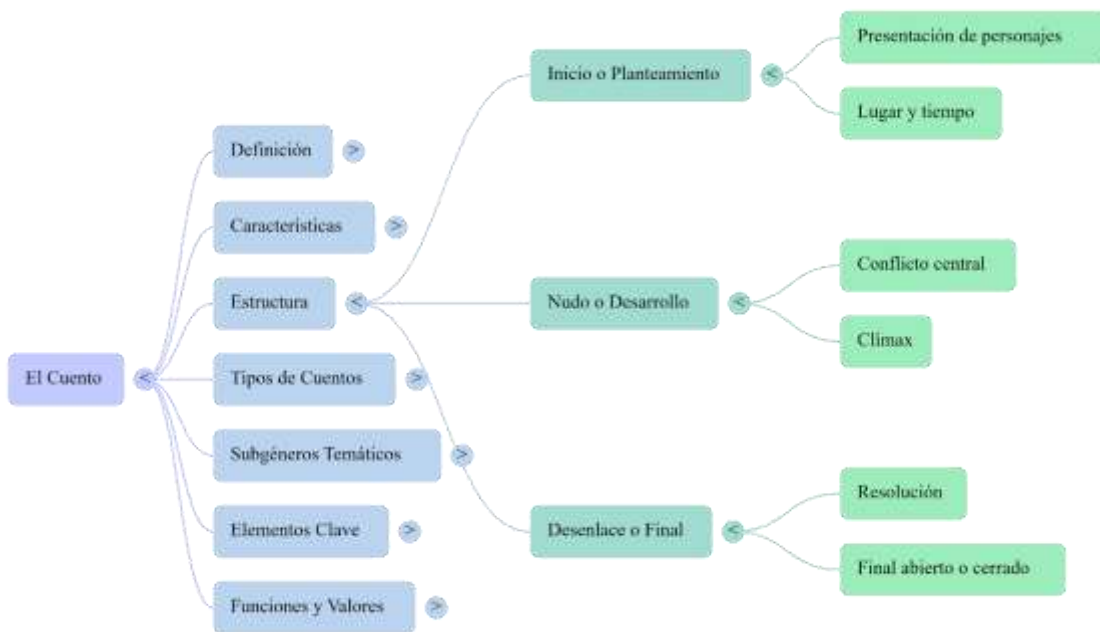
El Cuento <

Definición >

Características >

Estructura <

Inicio o Planteamiento <

Presentación de personajes

Lugar y tiempo

Nudo o Desarrollo <

Conflicto central

Clímax

Desenlace o Final <

Resolución

Final abierto o cerrado

Tipos de Cuentos >

Subgéneros Temáticos >

Elementos Clave >

Funciones y Valores >